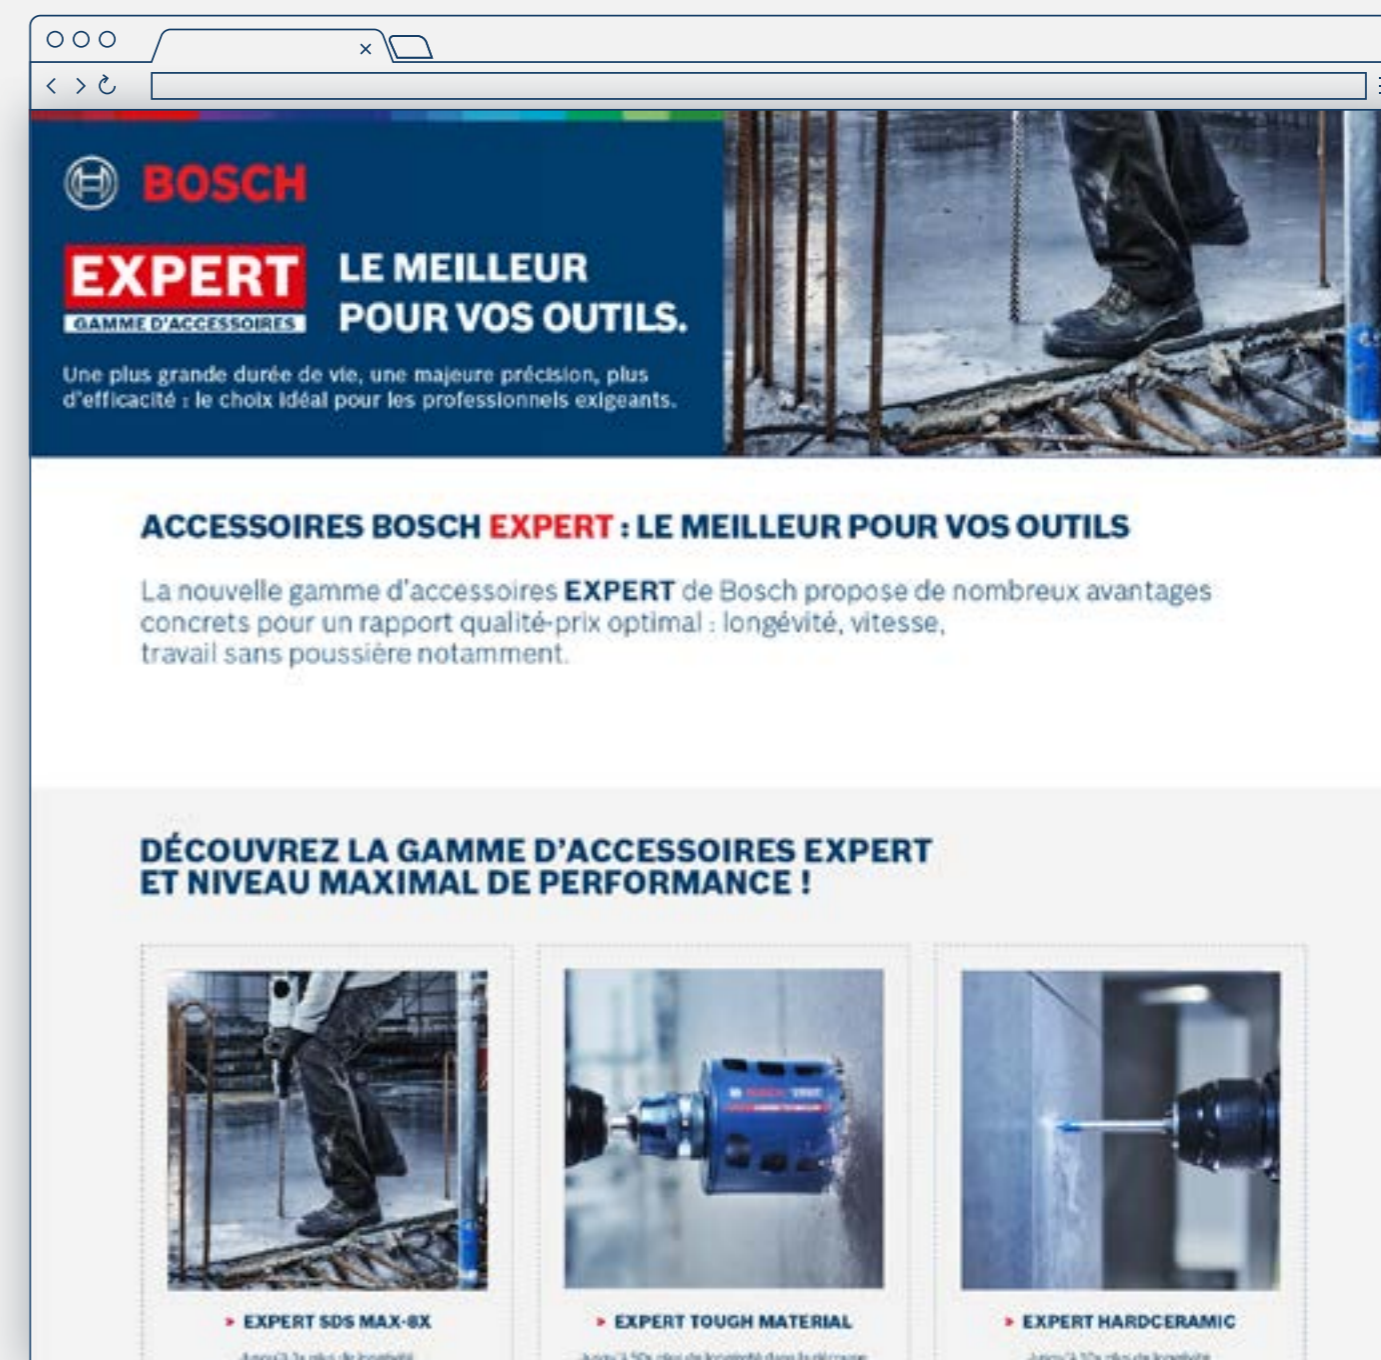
×

BOSCH

EXPERT
GAMME D'ACCESSOIRES

LE MEILLEUR POUR VOS OUTILS.

Une plus grande durée de vie, une majeure précision, plus d'efficacité : le choix idéal pour les professionnels exigeants.

ACCESSOIRES BOSCH EXPERT : LE MEILLEUR POUR VOS OUTILS

La nouvelle gamme d'accessoires EXPERT de Bosch propose de nombreux avantages concrets pour un rapport qualité-prix optimal : longévité, vitesse, travail sans poussière notamment.

DÉCOUVREZ LA GAMME D'ACCESSOIRES EXPERT ET NIVEAU MAXIMAL DE PERFORMANCE !

EXPERT SDS MAX-8X

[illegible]

EXPERT TOUGH MATERIAL

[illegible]

EXPERT HARDCERAMIC

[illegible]